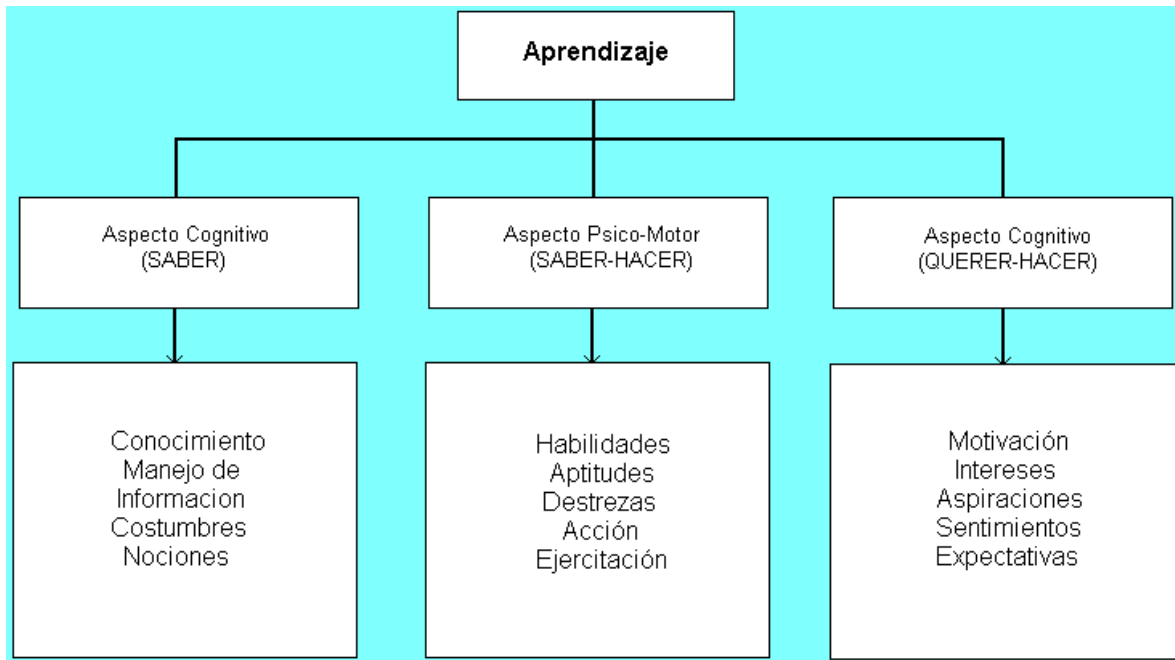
Aprendizaje

Aspecto Cognitivo
(SABER)

Conocimiento
Manejo de
Informacion
Costumbres
Nociones

Aspecto Psico-Motor
(SABER-HACER)

Habilidades
Aptitudes
Destrezas
Acción
Ejercitación

Aspecto Cognitivo
(QUERER-HACER)

Motivación
Intereses
Aspiraciones
Sentimientos
Expectativas